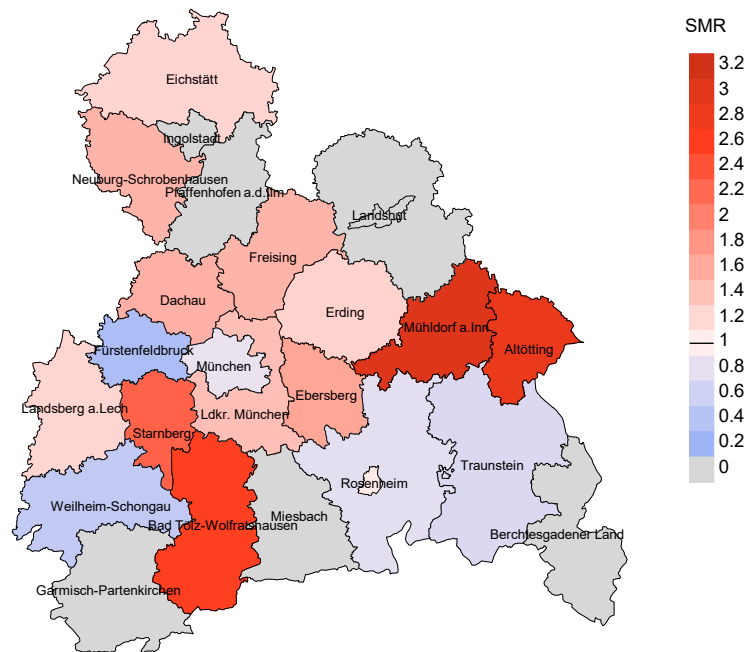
Eichstätt
Ingolstadt
Neuburg-Schrobenhausen
Pfaffenhofen a.d.Ilm
Landshut
Freising
Dachau
Erding
Mühldorf a.Inn
Altötting
Fürstenfeldbruck
München
Ebersberg
Landsberg a.Lech
Ldkr. München
Starnberg
Rosenheim
Traunstein
Weilheim-Schongau
Bad Tölz-Wolfratshausen
Miesbach
Berchtesgadener Land
Garmisch-Partenkirchen

SMR
3.2
3
2.8
2.6
2.4
2.2
2
1.8
1.6
1.4
1.2
1
0.8
0.6
0.4
0.2
0